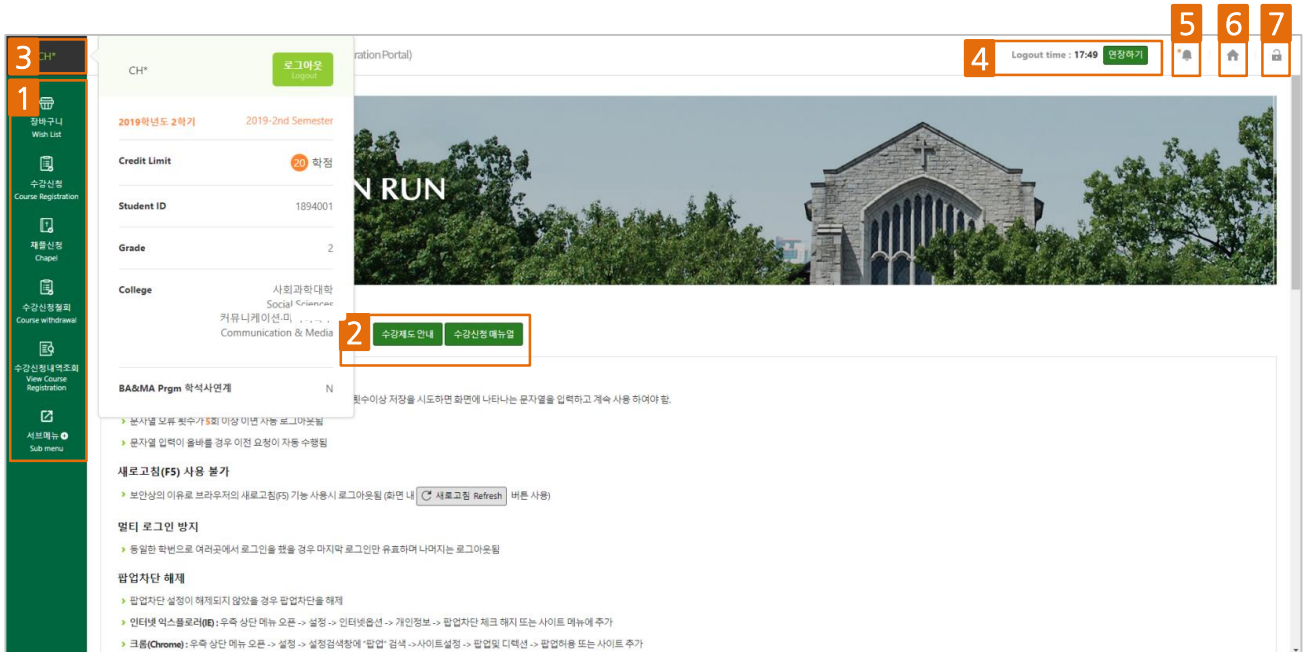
3 CH*

1
장바구니
Wish List

수강신청
Course Registration

채플신청
Chapel

수강신청철회
Course withdrawal

수강신청내역조회
View Course Registration

서브메뉴
Sub menu

CH*

로그아웃
Logout

2019학년도 2학기 2019-2nd Semester

Credit Limit 20 학점

Student ID 1894001

Grade 2

College 사회과학대학
Social Sciences
커뮤니케이션.미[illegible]
Communication & Media

BA&MA Prgm 학석사연계 N

ration Portal)

4 Logout time : 17:49 연장하기

5 6 7

N RUN

2 수강제도 안내 수강신청 매뉴얼

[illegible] 횟수이상 저장을 시도하면 화면에 나타나는 문자열을 입력하고 계속 사용 하여야 함.

› 문자열 오류 횟수가 5회 이상 이면 자동 로그아웃됨

› 문자열 입력이 올바를 경우 이전 요청이 자동 수행됨

새로고침(F5) 사용 불가

› 보안상의 이유로 브라우저의 새로고침(F5) 기능 사용시 로그아웃됨 (화면 내 새로고침 Refresh 버튼 사용)

멀티 로그인 방지

› 동일한 학번으로 여러곳에서 로그인을 했을 경우 마지막 로그인만 유효하며 나머지는 로그아웃됨

팝업차단 해제

› 팝업차단 설정이 해제되지 않았을 경우 팝업차단을 해제

› 인터넷 익스플로러(IE) : 우측 상단 메뉴 오픈 -> 설정 -> 인터넷옵션 -> 개인정보 -> 팝업차단 체크 해지 또는 사이트 메뉴에 추가

› 크롬(Chrome) : 우측 상단 메뉴 오픈 -> 설정 -> 설정검색창에 "팝업" 검색 ->사이트설정 -> 팝업및 디렉션 -> 팝업허용 또는 사이트 추가